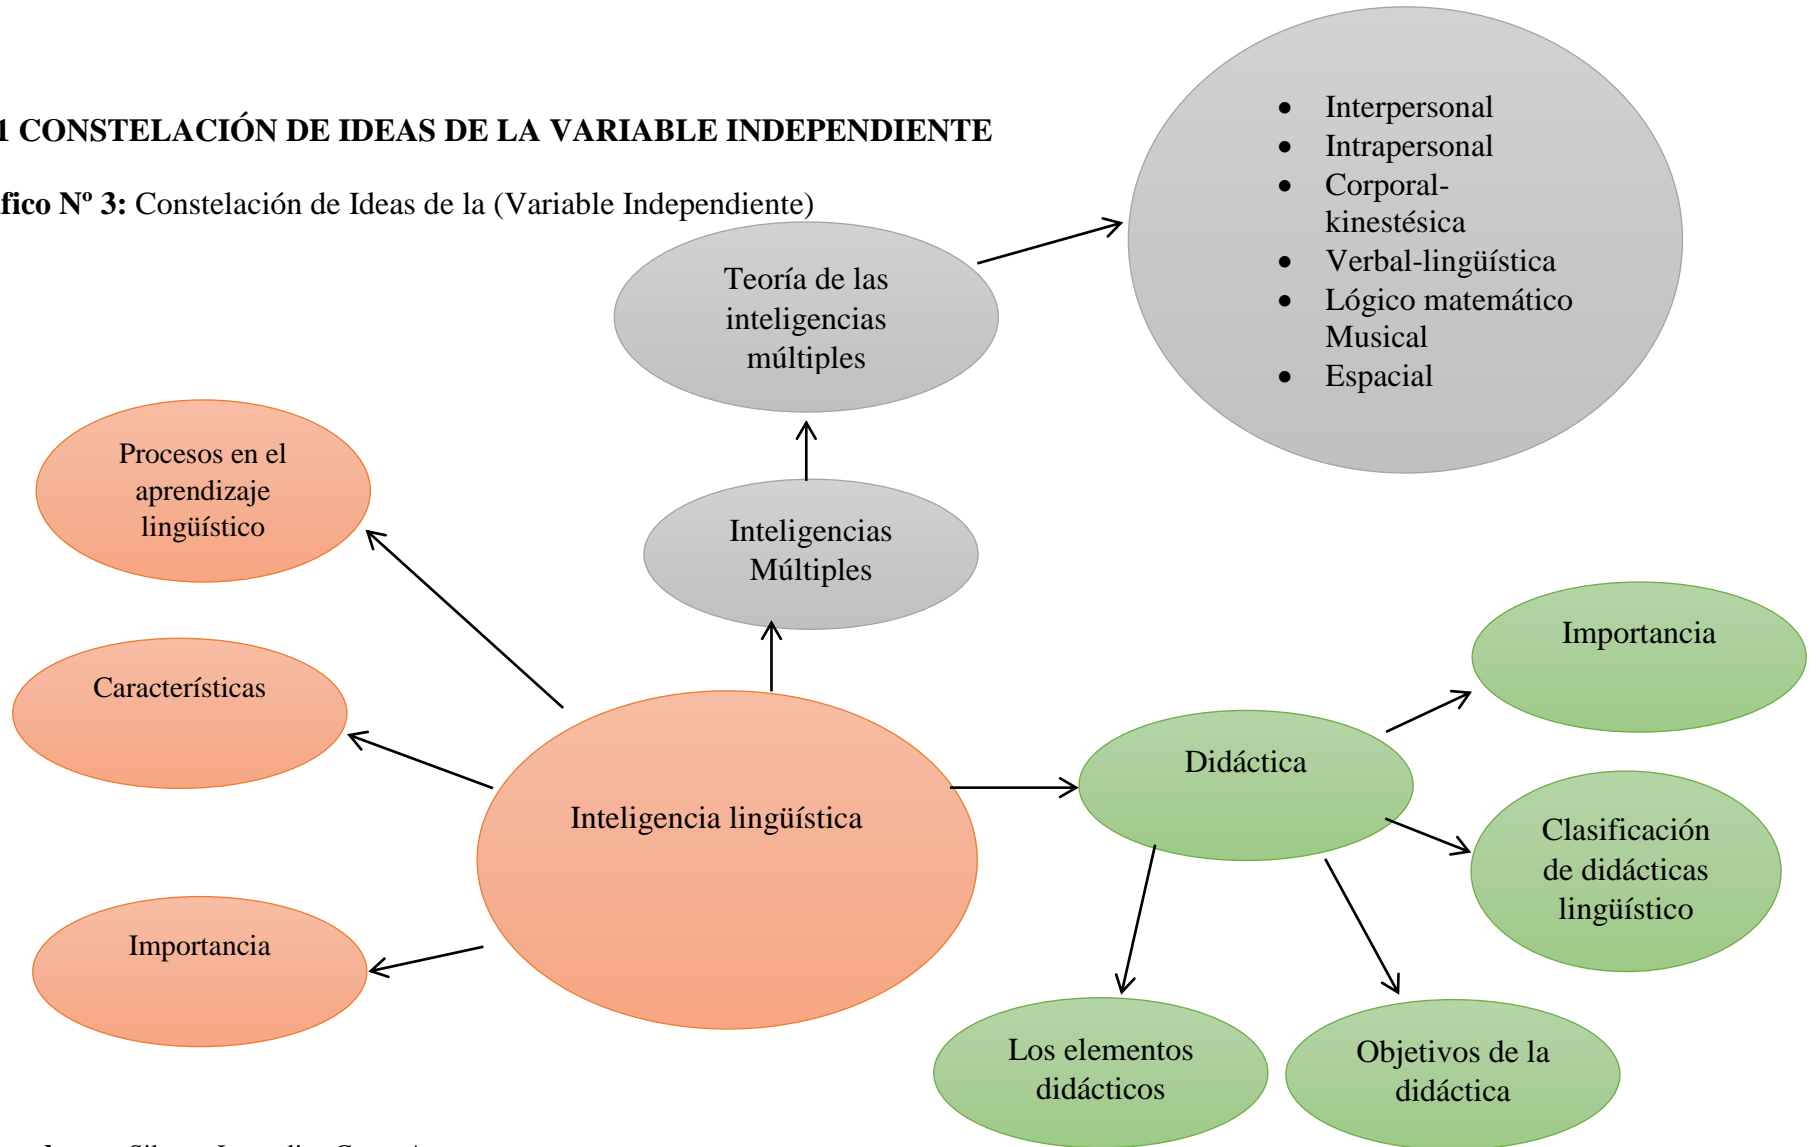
1 CONSTELACIÓN DE IDEAS DE LA VARIABLE INDEPENDIENTE

fico Nº 3: Constelación de Ideas de la (Variable Independiente)

- Interpersonal
- Intrapersonal
- Corporal-kinestésica
- Verbal-lingüística
- Lógico matemático Musical
- Espacial

Teoría de las inteligencias múltiples

Procesos en el aprendizaje lingüístico

Inteligencias Múltiples

Importancia

Características

Didáctica

Inteligencia lingüística

Clasificación de didácticas lingüístico

Importancia

Los elementos didácticos

Objetivos de la didáctica

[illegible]